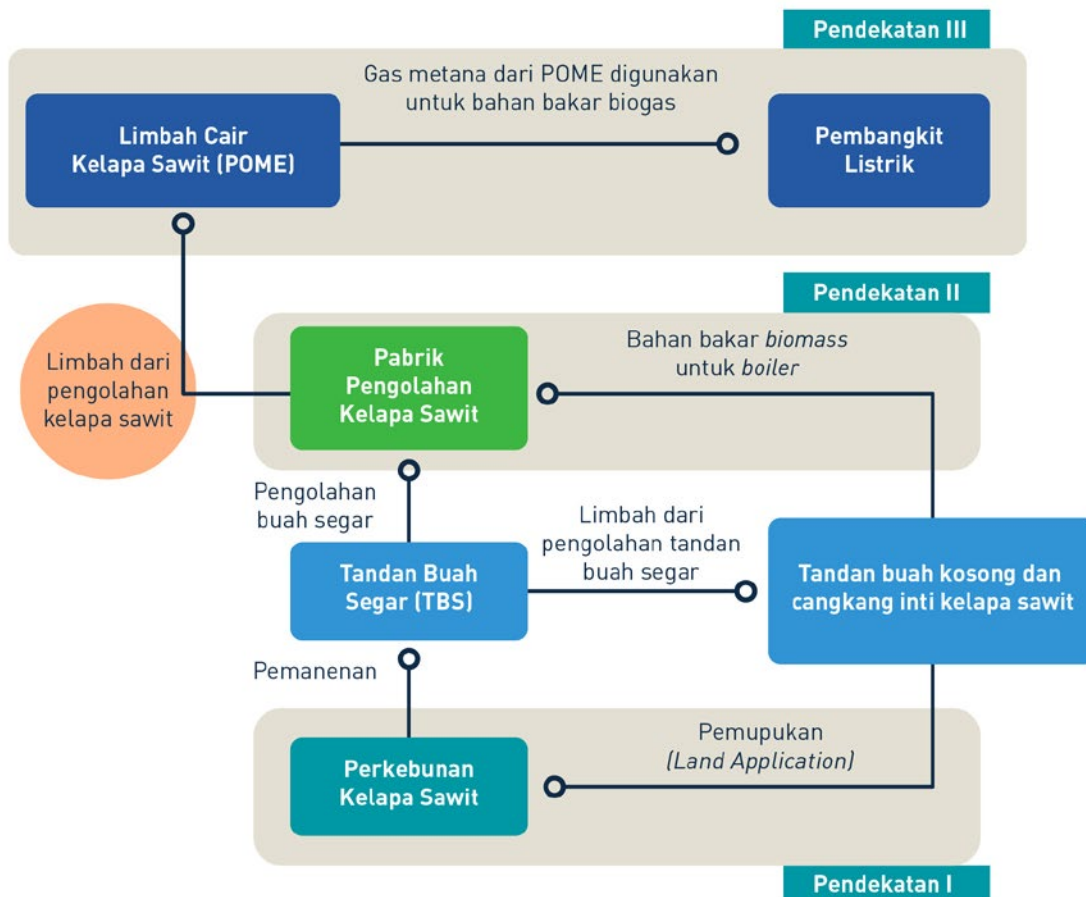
Pendekatan III

Limbah Cair Kelapa Sawit (POME)

Gas metana dari POME digunakan untuk bahan bakar biogas

Pembangkit Listrik

Pendekatan II

Limbah dari pengolahan kelapa sawit

Pabrik Pengolahan Kelapa Sawit

Bahan bakar *biomass* untuk *boiler*

Pengolahan buah segar

Tandan Buah Segar (TBS)

Limbah dari pengolahan tandan buah segar

Tandan buah kosong dan cangkang inti kelapa sawit

Pemanenan

Perkebunan Kelapa Sawit

Pemupukan *(Land Application)*

Pendekatan I